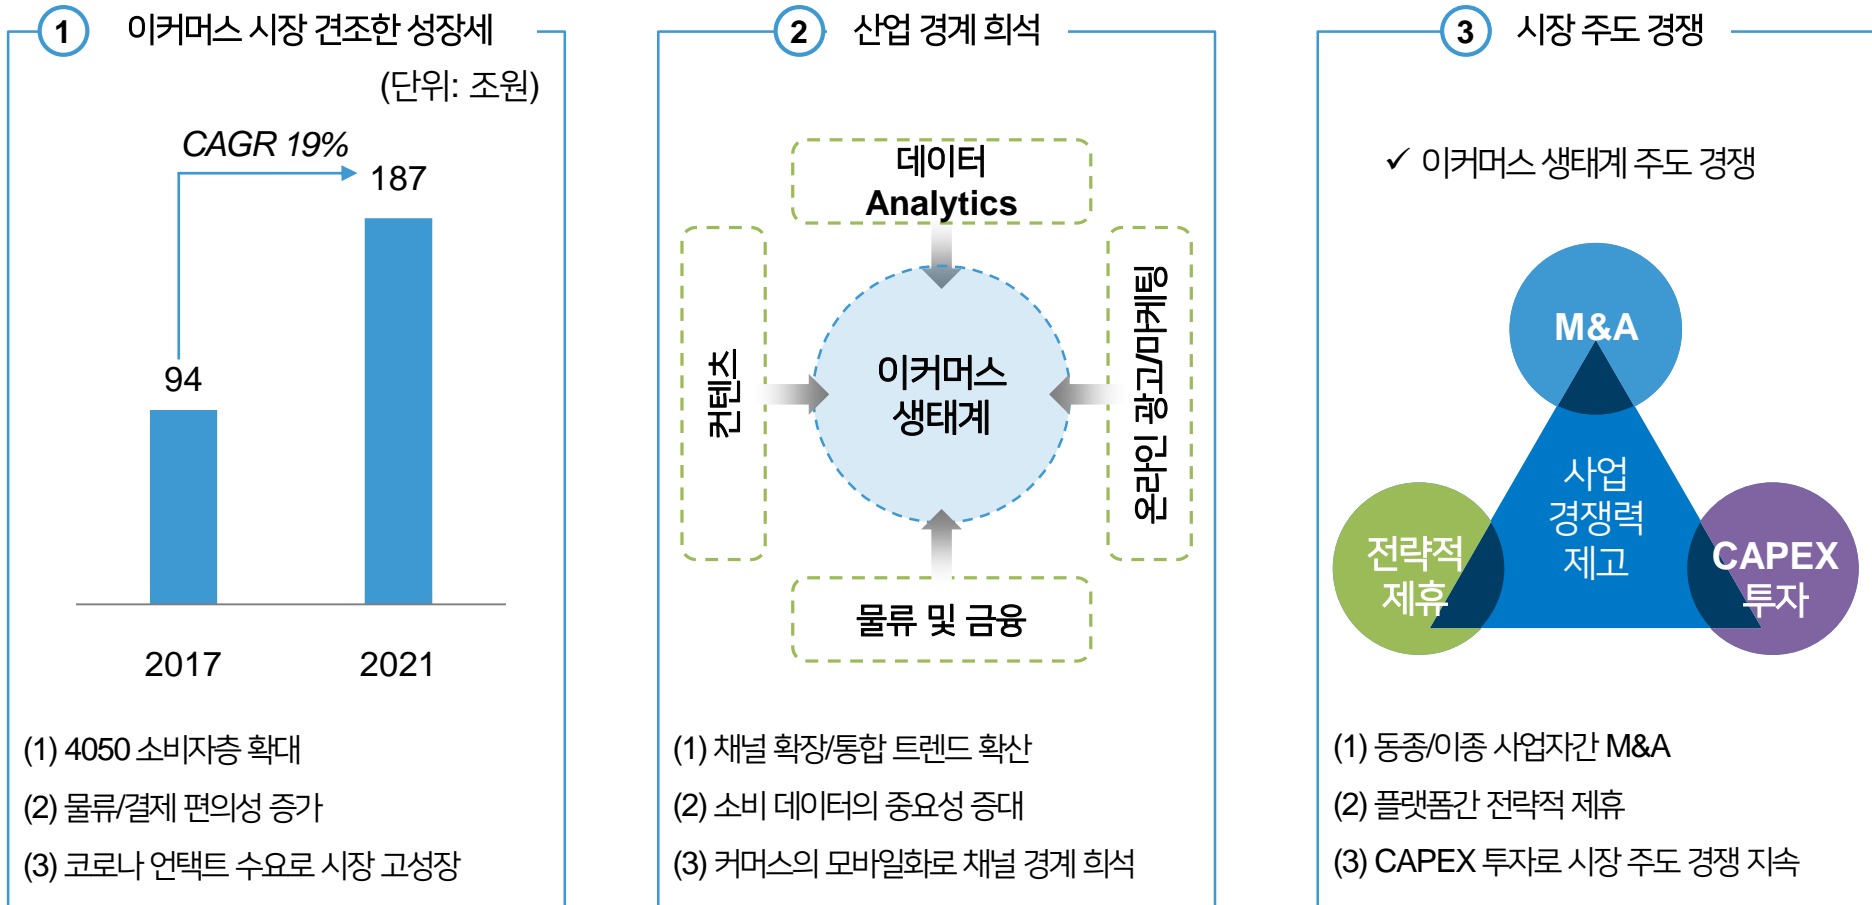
1 이커머스 시장 견조한 성장세

(단위: 조원)

CAGR 19%

187

94

2017

2021

(1) 4050 소비자층 확대

(2) 물류/결제 편의성 증가

(3) 코로나 언택트 수요로 시장 고성장

2 산업 경계 희석

데이터 Analytics

컨텐츠

이커머스 생태계

온라인 광고/마케팅

물류 및 금융

(1) 채널 확장/통합 트렌드 확산

(2) 소비 데이터의 중요성 증대

(3) 커머스의 모바일화로 채널 경계 희석

3 시장 주도 경쟁

✓ 이커머스 생태계 주도 경쟁

M&A

사업 경쟁력 제고

전략적 제휴

CAPEX 투자

(1) 동종/이종 사업자간 M&A

(2) 플랫폼간 전략적 제휴

(3) CAPEX 투자로 시장 주도 경쟁 지속